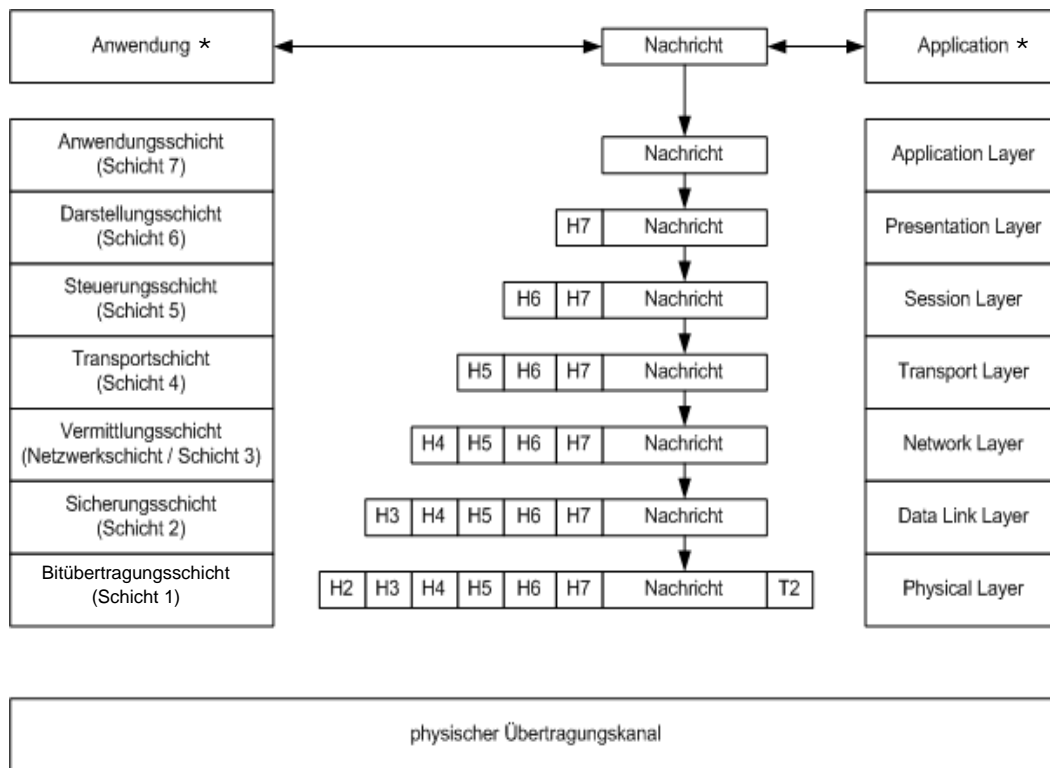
Anwendung *

Nachricht

Application *

Anwendungsschicht (Schicht 7)

Nachricht

Application Layer

Darstellungsschicht (Schicht 6)

H7 Nachricht

Presentation Layer

Steuerungsschicht (Schicht 5)

H6 H7 Nachricht

Session Layer

Transportschicht (Schicht 4)

H5 H6 H7 Nachricht

Transport Layer

Vermittlungsschicht (Netzwerkschicht / Schicht 3)

H4 H5 H6 H7 Nachricht

Network Layer

Sicherungsschicht (Schicht 2)

H3 H4 H5 H6 H7 Nachricht

Data Link Layer

Bitübertragungsschicht (Schicht 1)

H2 H3 H4 H5 H6 H7 Nachricht T2

Physical Layer

physischer Übertragungskanal